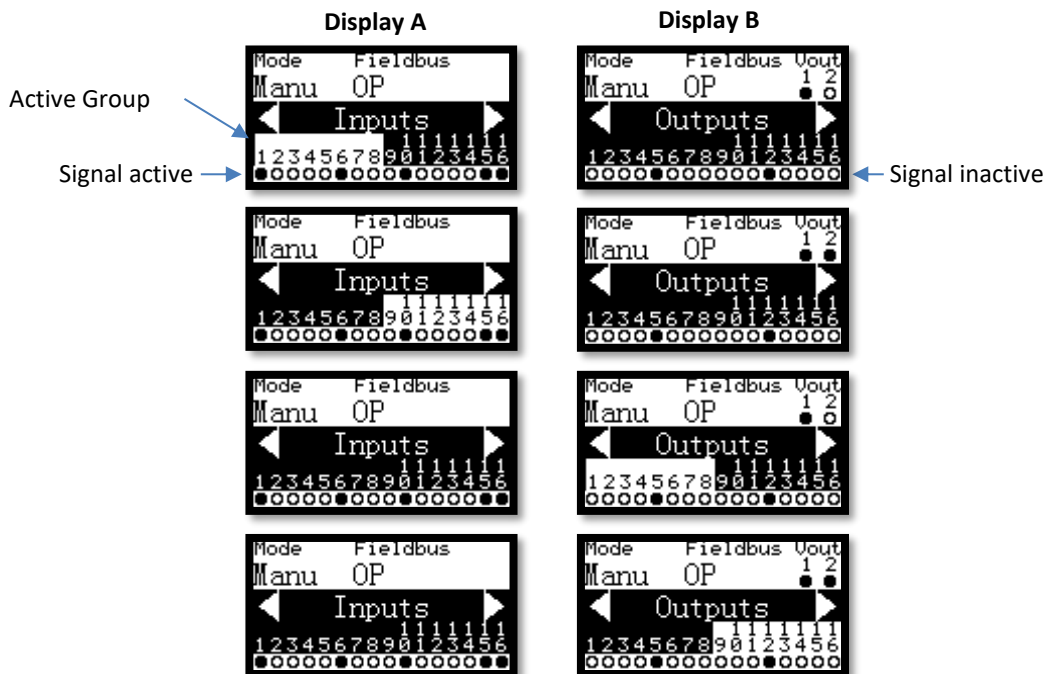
Display A

Display B

Active Group

Signal active

Signal inactive

Mode Fieldbus
Manu OP
Inputs
1234567890123456

Mode Fieldbus Vout
Manu OP 1 2
Outputs
1234567890123456

Mode Fieldbus
Manu OP
Inputs
1234567890123456

Mode Fieldbus Vout
Manu OP 1 2
Outputs
1234567890123456

Mode Fieldbus
Manu OP
Inputs
1234567890123456

Mode Fieldbus Vout
Manu OP 1 2
Outputs
1234567890123456

Mode Fieldbus
Manu OP
Inputs
1234567890123456

Mode Fieldbus Vout
Manu OP 1 2
Outputs
1234567890123456